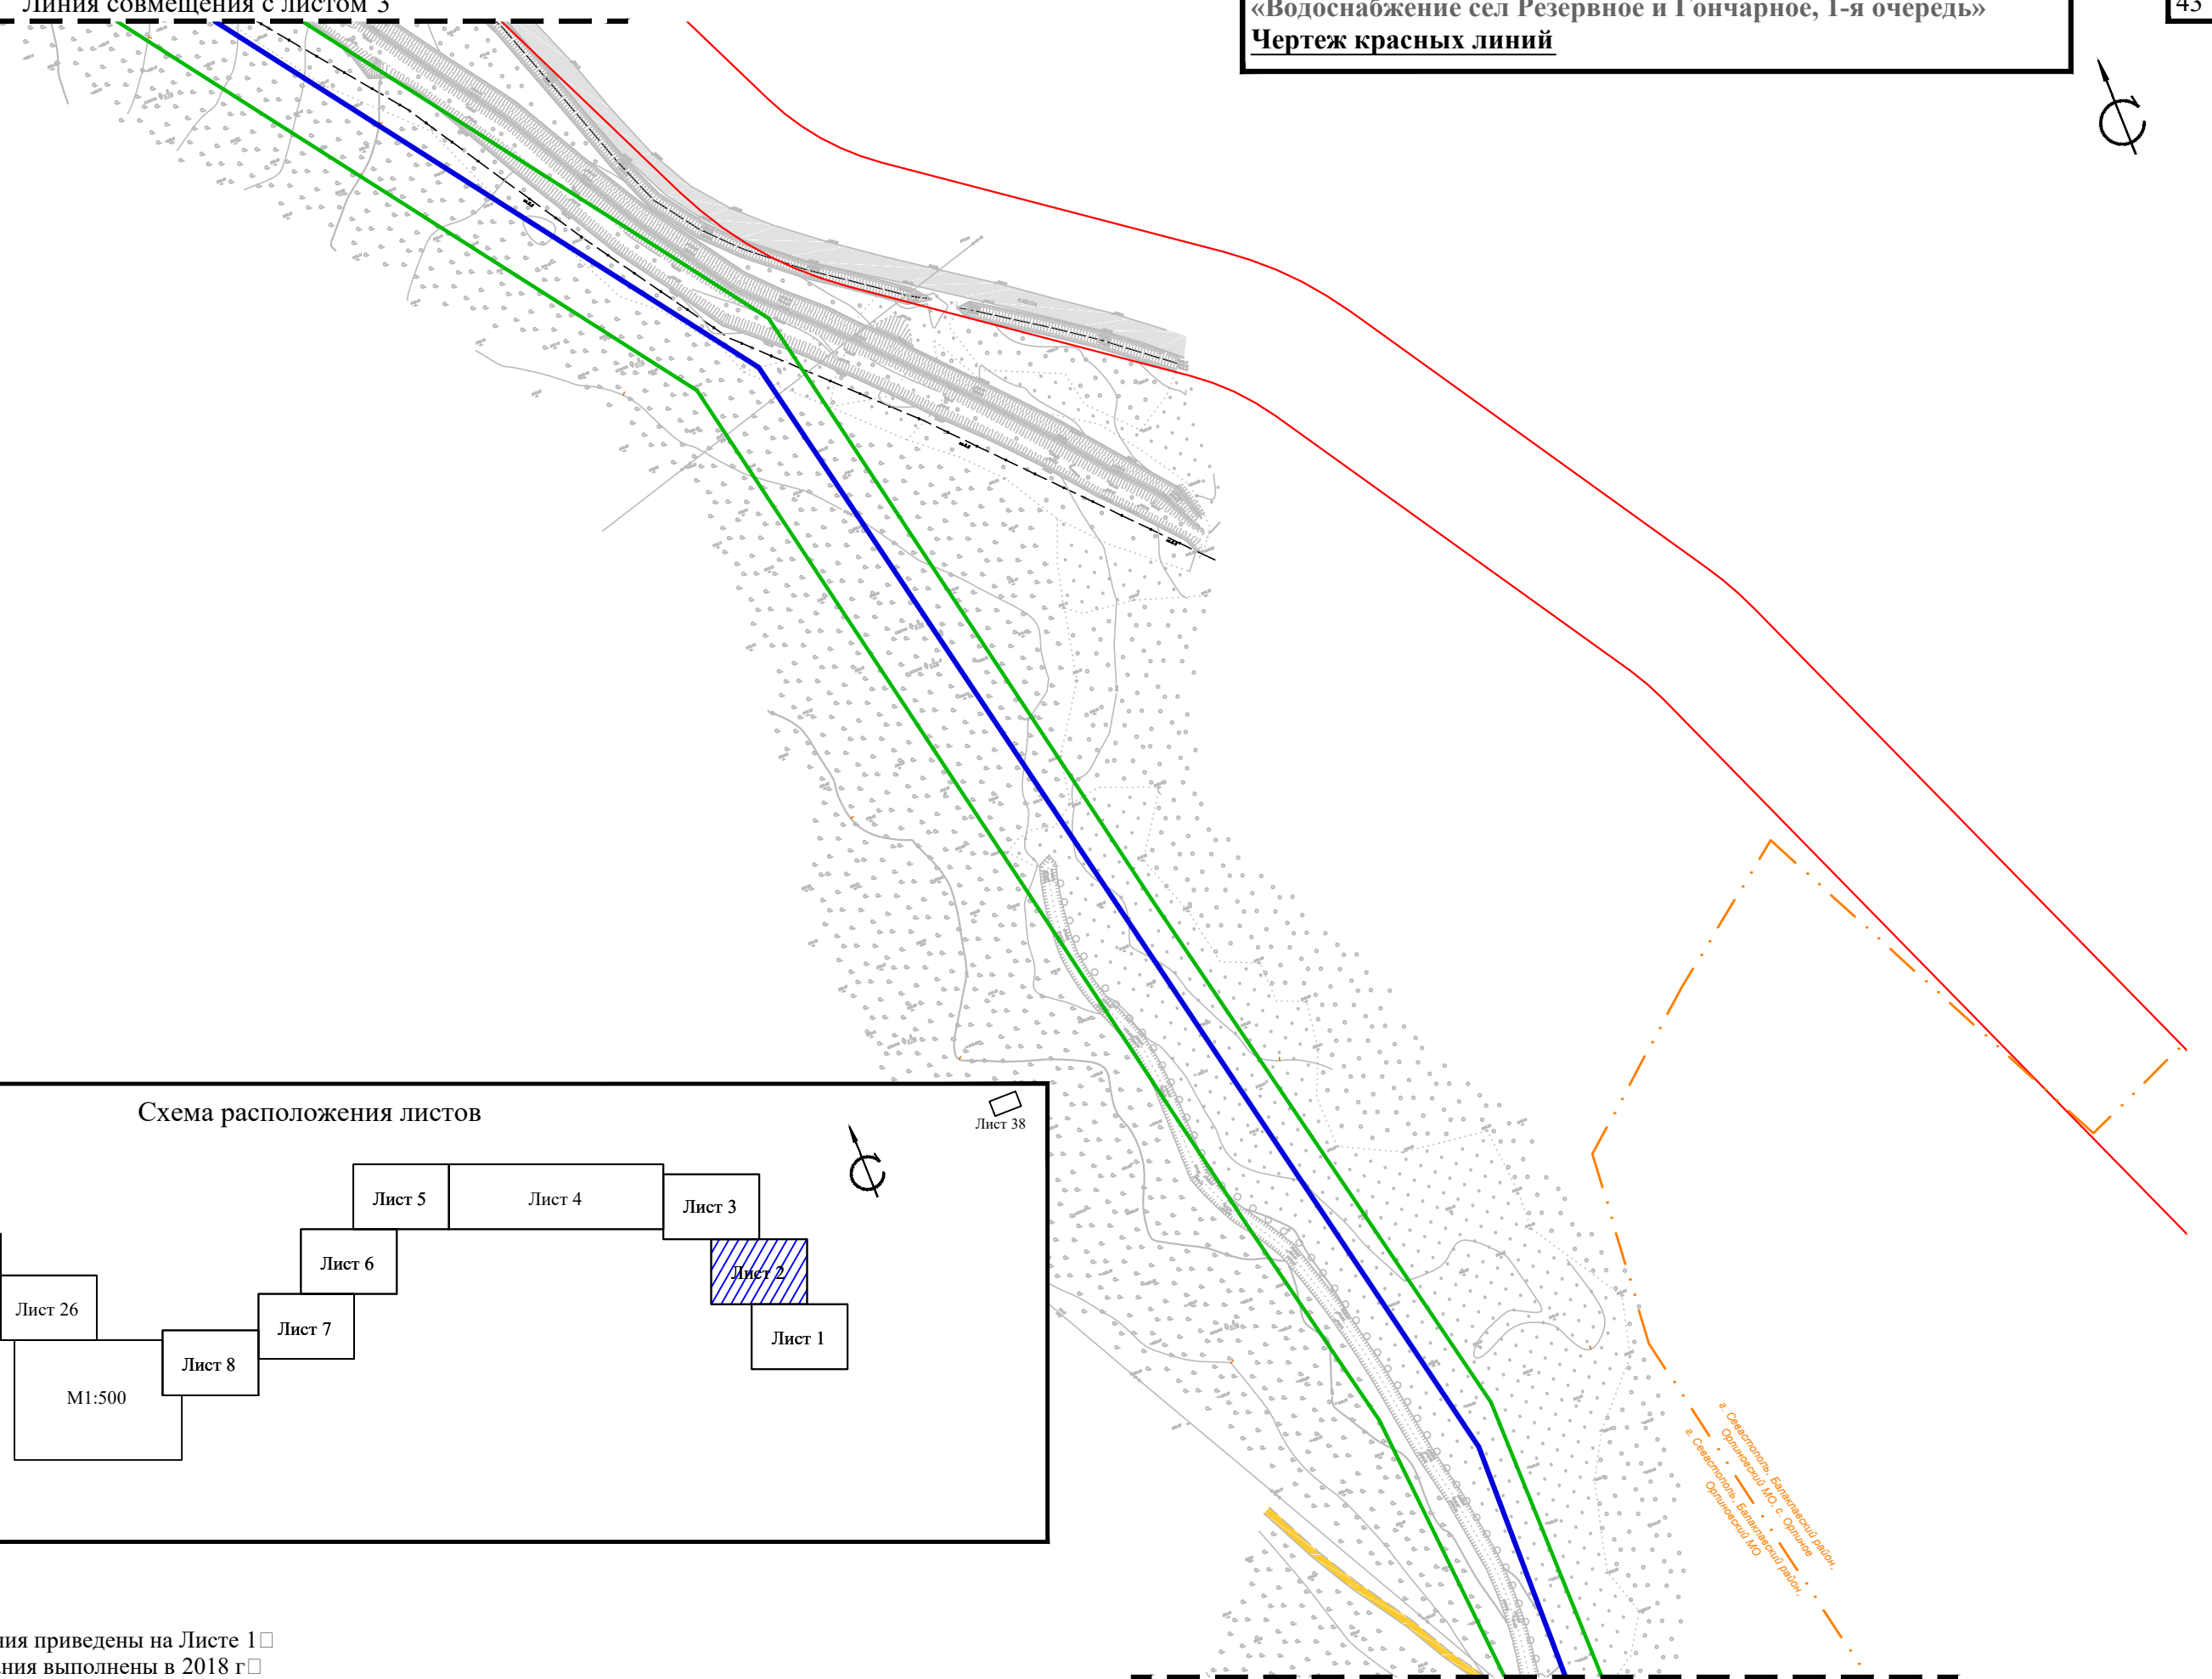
Линия совмещения с листом 3

«Водоснабжение сел Резервное и Гончарное, 1-я очередь»
Чертеж красных линий

43

Схема расположения листов

Лист 38

Лист 5
Лист 4
Лист 3
Лист 6
Лист 2
Лист 26
Лист 7
Лист 1
Лист 8
М1:500

г. Севастополь, Балаклавский район, Орлиновский МО, с. Орлиное
г. Севастополь, Балаклавский район, Орлиновский МО

ния приведены на Листе 1
ния выполнены в 2018 г